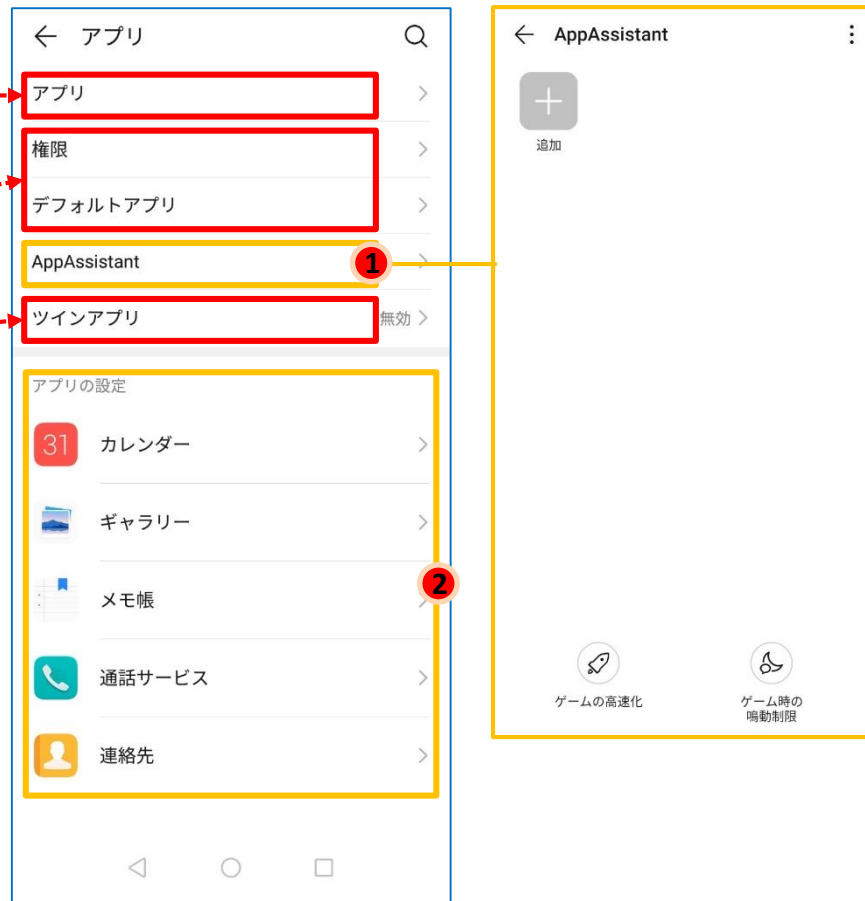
アプリ

アプリ

権限

デフォルトアプリ

AppAssistant

ツインアプリ
無効

アプリの設定

31
カレンダー

ギャラリー

メモ帳

通話サービス

連絡先

1

2

AppAssistant

追加

ゲームの高速化

ゲーム時の
鳴動制限